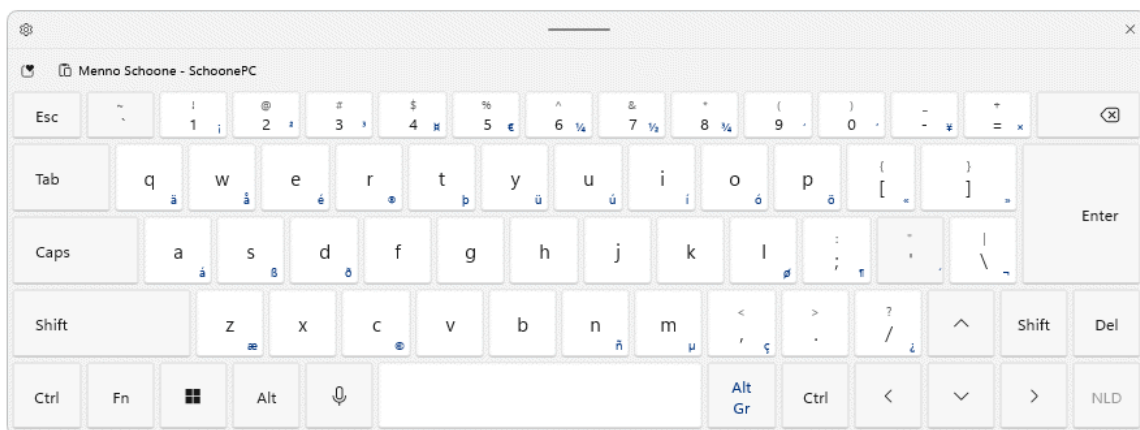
Menno Schoone - SchoonePC

Esc ~ ` ! 1 ¡ @ 2 ² # 3 ³ $ 4 ¤ % 5 € ^ 6 ¼ & 7 ½ * 8 ¾ ( 9 ' ) 0 ' _ - ¥ + = ×

Tab q ä w å e é r ® t þ y ü u ú i í o ó p ö { [ « } ] »

Enter

Caps a á s ß d ð f g h j k l ø : ; ¶ " ' ´ | \ ¬

Shift z æ x c © v b n ñ m µ < , ç > . ? / ¿ ^ Shift Del

Ctrl Fn Alt Alt Gr Ctrl < ∨ > NLD